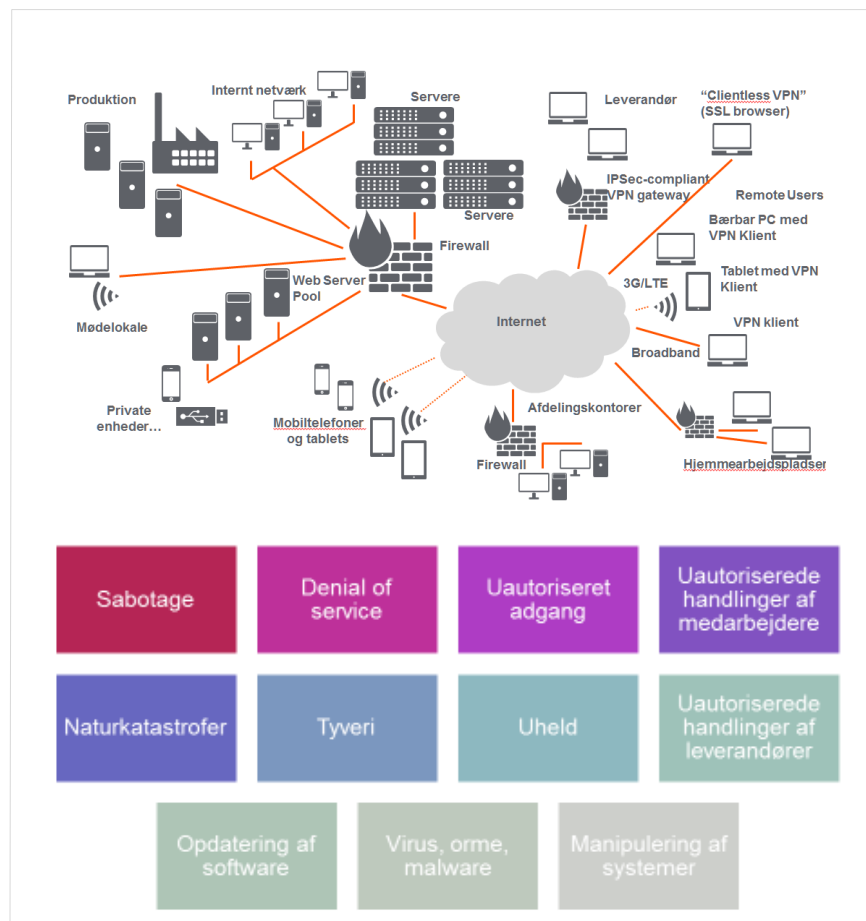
Produktion

Internt netværk

Servere

Servere

Firewall

Leverandør

"Clientless VPN" (SSL browser)

IPSec-compliant VPN gateway

Remote Users

Bærbar PC med VPN Klient

3G/LTE

Tablet med VPN Klient

VPN klient

Broadband

Internet

Web Server Pool

Mødelokale

Private enheder…

Mobiltelefoner og tablets

Afdelingskontorer

Firewall

Hjemmearbejdspladser

Sabotage

Denial of service

Uautoriseret adgang

Uautoriserede handlinger af medarbejdere

Naturkatastrofer

Tyveri

Uheld

Uautoriserede handlinger af leverandører

Opdatering af software

Virus, orme, malware

Manipulering af systemer